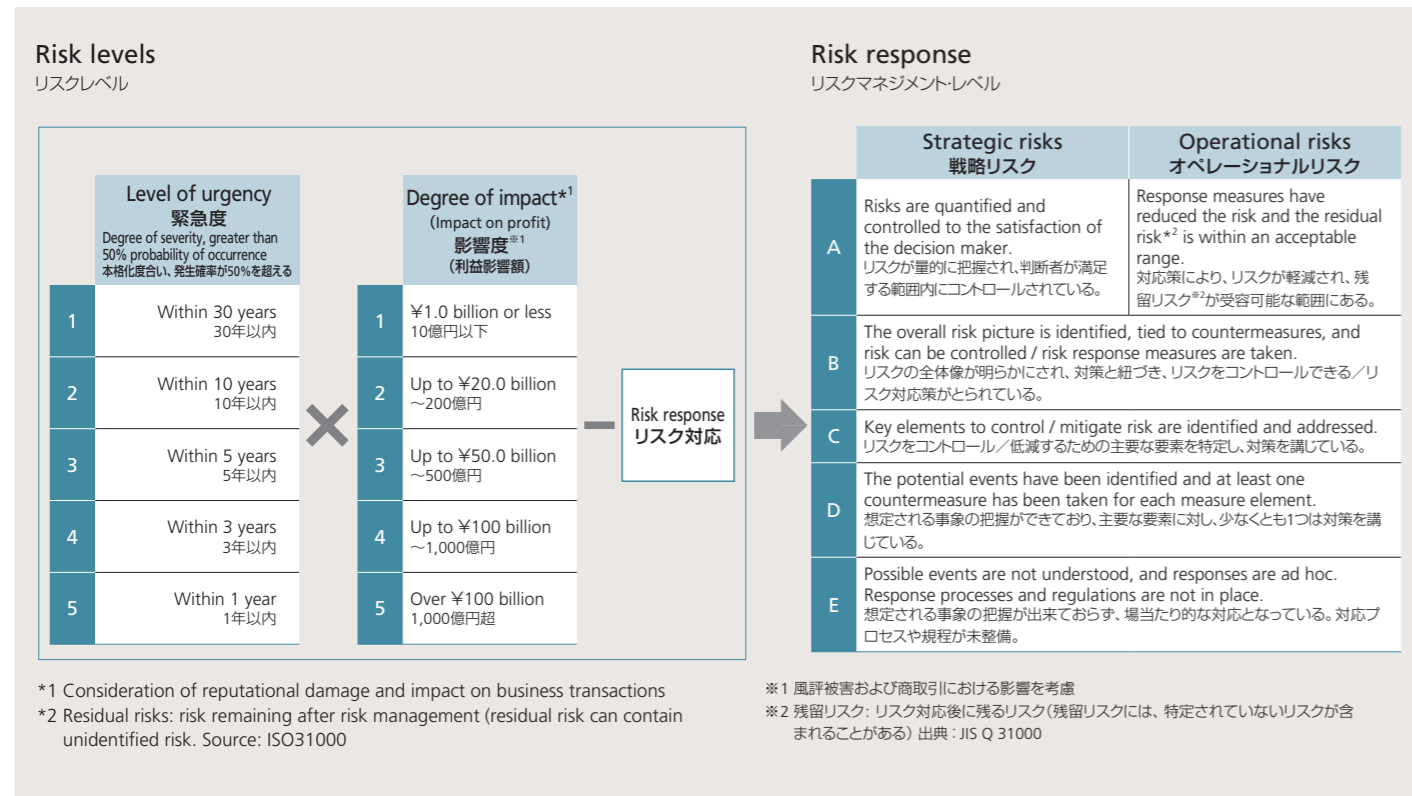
Risk levels
リスクレベル

Level of urgency
緊急度
Degree of severity, greater than 50% probability of occurrence
本格化度合い、発生確率が50%を超える

| | |
|---|---|
| 1 | Within 30 years 30年以内 |
| 2 | Within 10 years 10年以内 |
| 3 | Within 5 years 5年以内 |
| 4 | Within 3 years 3年以内 |
| 5 | Within 1 year 1年以内 |

×

Degree of impact$^{*1}$
(Impact on profit)
影響度$^{※1}$
(利益影響額)

| | |
|---|---|
| 1 | ¥1.0 billion or less 10億円以下 |
| 2 | Up to ¥20.0 billion ～200億円 |
| 3 | Up to ¥50.0 billion ～500億円 |
| 4 | Up to ¥100 billion ～1,000億円 |
| 5 | Over ¥100 billion 1,000億円超 |

－

Risk response
リスク対応

Risk response
リスクマネジメント･レベル

| | Strategic risks 戦略リスク | Operational risks オペレーショナルリスク |
|---|---|---|
| A | Risks are quantified and controlled to the satisfaction of the decision maker. リスクが量的に把握され、判断者が満足する範囲内にコントロールされている。 | Response measures have reduced the risk and the residual risk$^{*2}$ is within an acceptable range. 対応策により、リスクが軽減され、残留リスク$^{※2}$が受容可能な範囲にある。 |
| B | The overall risk picture is identified, tied to countermeasures, and risk can be controlled / risk response measures are taken. リスクの全体像が明らかにされ、対策と紐づき、リスクをコントロールできる／リスク対応策がとられている。 | |
| C | Key elements to control / mitigate risk are identified and addressed. リスクをコントロール／低減するための主要な要素を特定し、対策を講じている。 | |
| D | The potential events have been identified and at least one countermeasure has been taken for each measure element. 想定される事象の把握ができており、主要な要素に対し、少なくとも1つは対策を講じている。 | |
| E | Possible events are not understood, and responses are ad hoc. Response processes and regulations are not in place. 想定される事象の把握が出来ておらず、場当たり的な対応となっている。対応プロセスや規程が未整備。 | |

*1 Consideration of reputational damage and impact on business transactions
*2 Residual risks: risk remaining after risk management (residual risk can contain unidentified risk. Source: ISO31000

※1 風評被害および商取引における影響を考慮
※2 残留リスク：リスク対応後に残るリスク(残留リスクには、特定されていないリスクが含まれることがある) 出典：JIS Q 31000